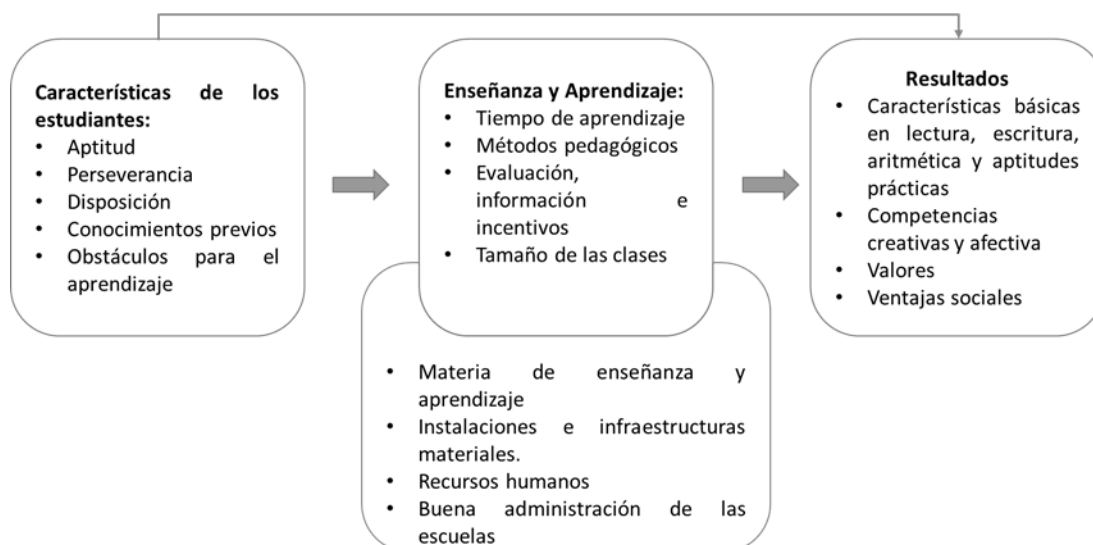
Características de los estudiantes:
• Aptitud
• Perseverancia
• Disposición
• Conocimientos previos
• Obstáculos para el aprendizaje

Enseñanza y Aprendizaje:
• Tiempo de aprendizaje
• Métodos pedagógicos
• Evaluación, información e incentivos
• Tamaño de las clases

Resultados
• Características básicas en lectura, escritura, aritmética y aptitudes prácticas
• Competencias creativas y afectiva
• Valores
• Ventajas sociales

• Materia de enseñanza y aprendizaje
• Instalaciones e infraestructuras materiales.
• Recursos humanos
• Buena administración de las escuelas